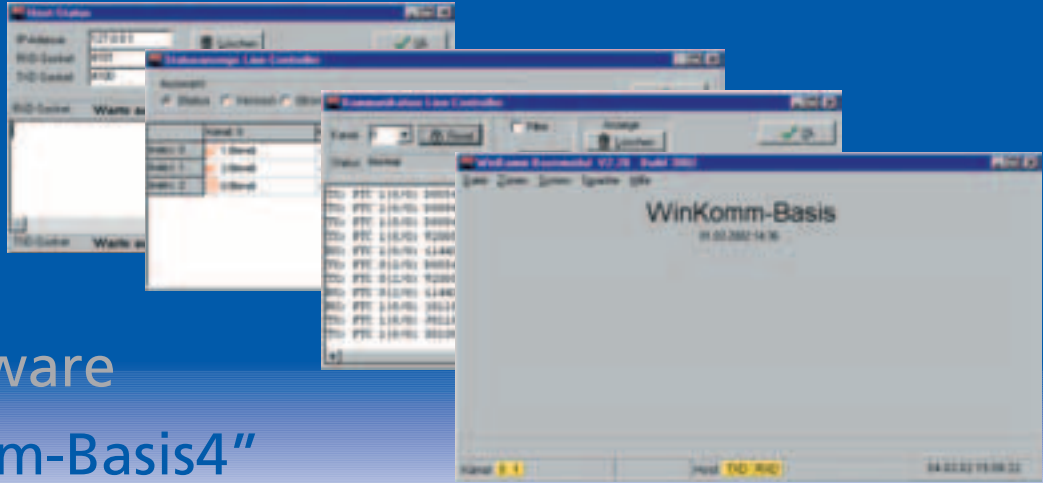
Host-Status

IP-Adresse 127.0.0.1

RtD-Socket 8101

TtD-Socket 8100

Löschen

Ok

RtD-Socket Warte a

TtD-Socket Warte a

Statusanzeige Line Controller

Auswahl

Status Version Ohne

Kanal 0

Index 0

Index 1

Index 2

Kommunikation Line Controller

Kanal

Reset

Filter

Anzeige

Löschen

Ok

Status Normal

WinKomm Basismodul V2.78 Build 0002

Datei Zeigen System Sprache Hilfe

WinKomm-Basis

01.03.2002 14:36

Kanal

Host TtD RtD

04.03.02 15:06:22

ware

m-Basis4"